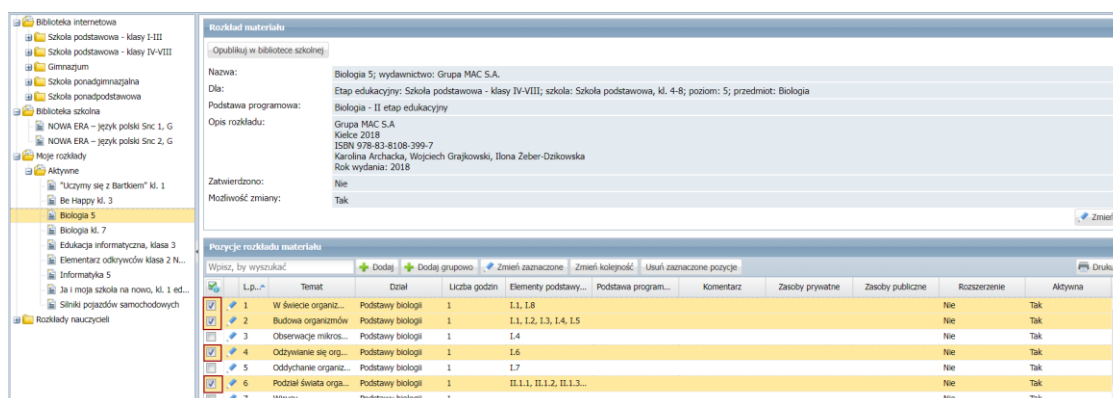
Biblioteka internetowa
Szkoła podstawowa - klasy I-III
Szkoła podstawowa - klasy IV-VIII
Gimnazjum
Szkoła ponadgimnazjalna
Szkoła ponadpodstawowa
Biblioteka szkolna
NOWA ERA – język polski Snc 1, G
NOWA ERA – język polski Snc 2, G
Moje rozkłady
Aktywne
"Uczymy się z Bartkiem" kl. 1
Be Happy kl. 3
Biologia 5
Biologia kl. 7
Edukacja informatyczna, klasa 3
Elementarz odkrywców klasa 2 N...
Informatyka 5
Ja i moja szkoła na nowo, kl. 1 ed...
Silniki pojazdów samochodowych
Rozkłady nauczycieli

Rozkład materiału
Opublikuj w bibliotece szkolnej
Nazwa: Biologia 5; wydawnictwo: Grupa MAC S.A.
Dla: Etap edukacyjny: Szkoła podstawowa - klasy IV-VIII; szkoła: Szkoła podstawowa, kl. 4-8; poziom: 5; przedmiot: Biologia
Podstawa programowa: Biologia - II etap edukacyjny
Opis rozkładu: Grupa MAC S.A
Kielce 2018
ISBN 978-83-8108-399-7
Karolina Archacka, Wojciech Grajkowski, Ilona Żeber-Dzikowska
Rok wydania: 2018
Zatwierdzono: Nie
Możliwość zmiany: Tak
Zmień

Pozycje rozkładu materiału
Wpisz, by wyszukać
Dodaj Dodaj grupowo Zmień zaznaczone Zmień kolejność Usuń zaznaczone pozycje
Drukuj

| L.p. | Temat | Dział | Liczba godzin | Elementy podstawy... | Podstawa program... | Komentarz | Zasoby prywatne | Zasoby publiczne | Rozszerzenie | Aktywna |
|---|---|---|---|---|---|---|---|---|---|---|
| 1 | W świecie organiz... | Podstawy biologii | 1 | I.1, I.8 | | | | | Nie | Tak |
| 2 | Budowa organizmów | Podstawy biologii | 1 | I.1, I.2, I.3, I.4, I.5 | | | | | Nie | Tak |
| 3 | Obserwacje mikros... | Podstawy biologii | 1 | I.4 | | | | | Nie | Tak |
| 4 | Odżywianie się org... | Podstawy biologii | 1 | I.6 | | | | | Nie | Tak |
| 5 | Oddychanie organiz... | Podstawy biologii | 1 | I.7 | | | | | Nie | Tak |
| 6 | Podział świata orga... | Podstawy biologii | 1 | II.1.1, II.1.2, II.1.3... | | | | | Nie | Tak |